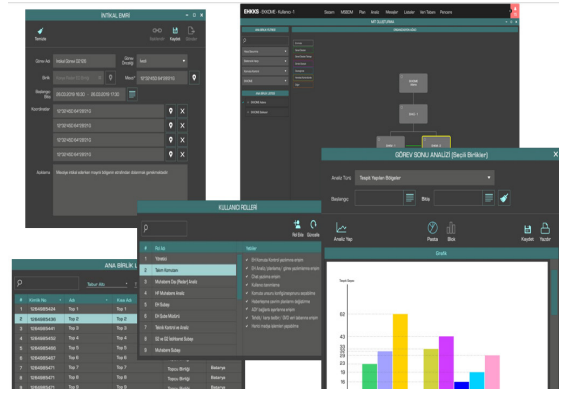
İNTİKAL EMRİ

Temizle

Kaydet

Görev Adı

Görev Önceliği

Birlik

Mevzi

Başlangıç Bitiş

Koordinatlar

Açıklama

EHKKS

Sistem

Plan

Analiz

Mesajlar

Raporlar

GÖREV SONU ANALİZİ [Seçili Birlikler]

Analiz Türü

Tespit Yapılan Bölgeler

Başlangıç

Bitiş

Analiz Yap

Pasta

Blok

Kaydet

Yazdır

Grafik

KULLANICI ROLLERİ

Rol Ekle

Güncelle

Rol Adı

Yetkiler

1 Yönetici

2 Takım Komutanı

3 Muhabere Dal (Reda) Analizi

4 HF Muhabere Analizi

5 PH Muhabere Analizi

6 PH Sube Müdürü

7 Teknik Kontrol ve Analiz

8 SD ve SE Istihbarat Subayı

9 Muhabere Subayı

ANA BİRLİK L

1 Tip 1

2 Tip 2

3 Tip 3

4 Tip 4

5 Tip 5

6 Tip 6

7 Tip 7

8 Tip 8

9 Tip 9

60

50

40

30

20

10